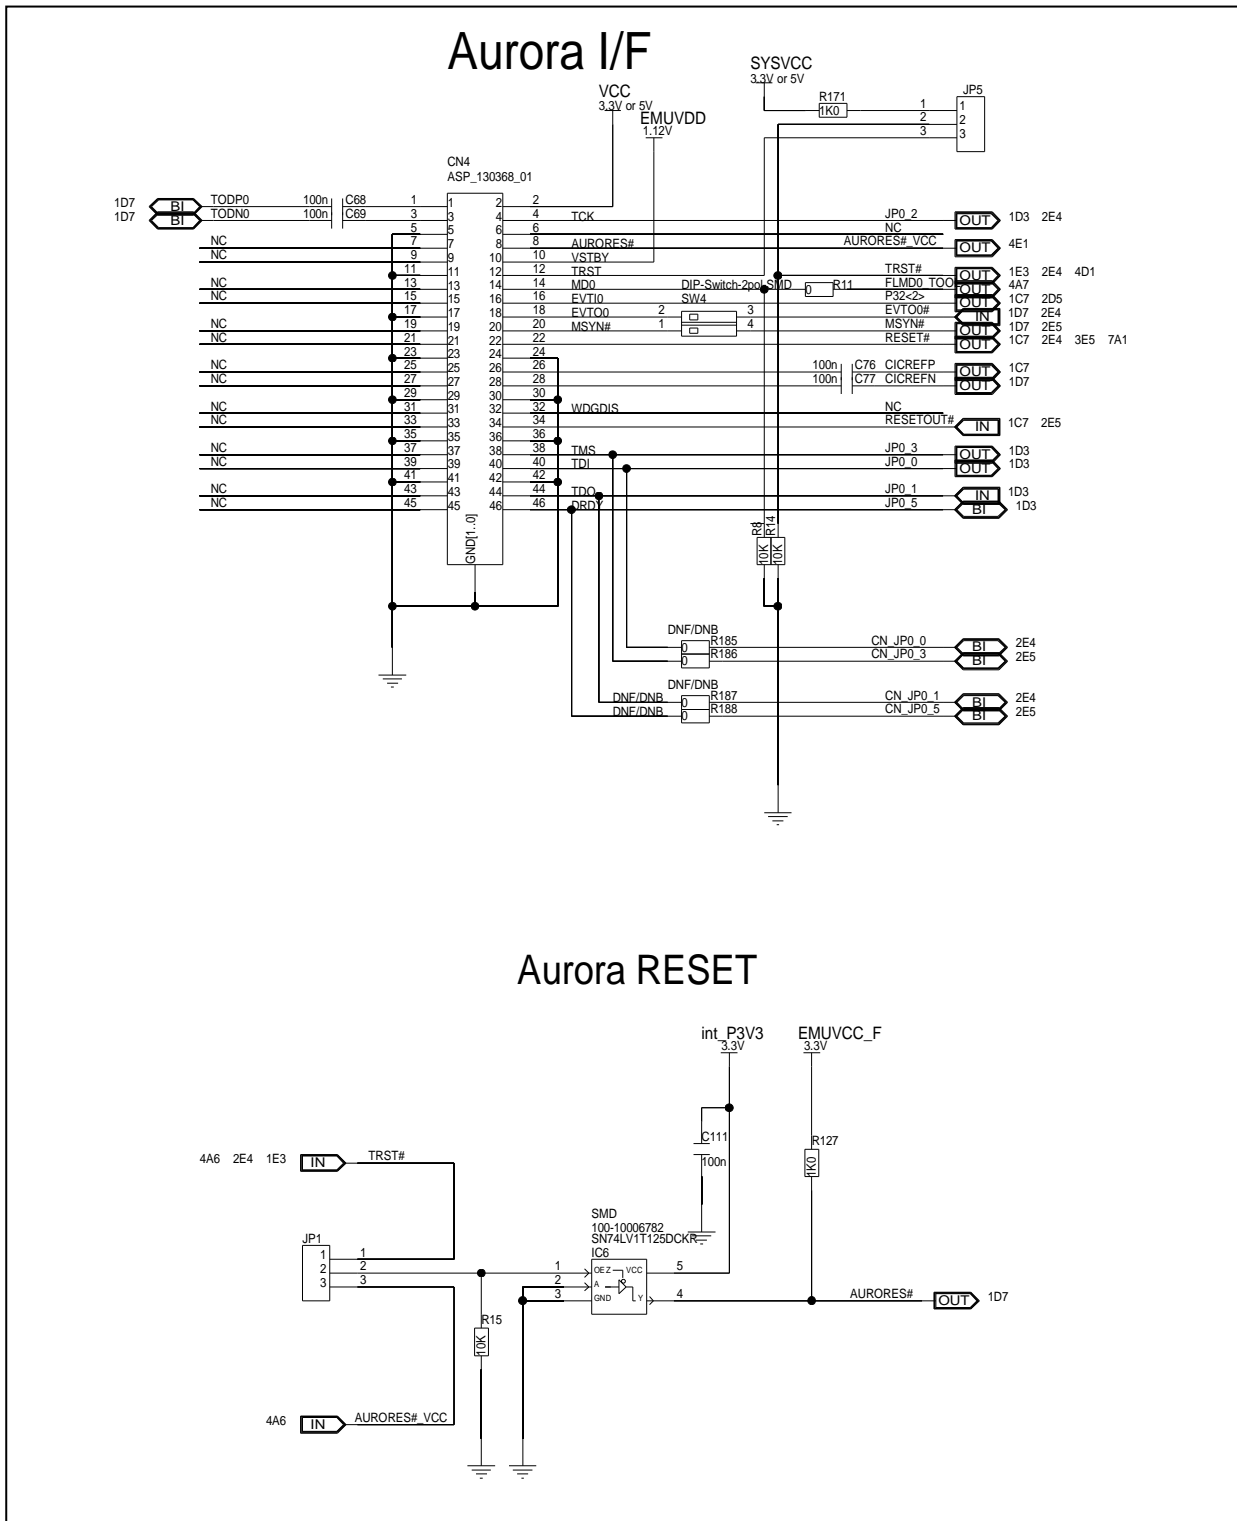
Aurora I/F

SYSVCC
3.3V or 5V
R171
1K0
JP5
1 1
2 2
3 3

VCC
3.3V or 5V
EMUVDD
1.12V

CN4
ASP_130368_01

1D7 BI TODP0 100n C68
1D7 BI TODN0 100n C69

1 2 3 4 5 6 7 8 9 10 11 12 13 14 15 16 17 18 19 20 21 22 23 24 25 26 27 28 29 30 31 32 33 34 35 36 37 38 39 40 41 42 43 44 45 46

NC
NC
NC
NC
NC
NC
NC
NC
NC
NC
NC
NC
NC
NC

TCK
AURORES#
VSTBY
TRST
MD0
EVTI0
EVTO0
MSYN#
WDGDIS
TMS
TDI
TDO
DRDY

GND[1..0]

DIP-Switch-2pol_SMD
SW4
2 3
1 4
R11
0

JP0_2 OUT 1D3 2E4
NC
AURORES#_VCC OUT 4E1
TRST# OUT 1E3 2E4 4D1
FLMD0_TOOL OUT 4A7
P32<2> OUT 1C7 2D5
EVTO0# IN 1D7 2E4
MSYN# OUT 1D7 2E5
RESET# OUT 1C7 2E4 3E5 7A1
100n C76 CICREFP OUT 1C7
100n C77 CICREFN OUT 1D7
NC
RESETOUT# IN 1C7 2E5
JP0_3 OUT 1D3
JP0_0 OUT 1D3
JP0_1 IN 1D3
JP0_5 BI 1D3

R8 10K
R14 10K

DNF/DNB
R185 0 CN_JP0_0 BI 2E4
R186 0 CN_JP0_3 BI 2E5
DNF/DNB
DNF/DNB R187 0 CN_JP0_1 BI 2E4
DNF/DNB R188 0 CN_JP0_5 BI 2E5

Aurora RESET

int_P3V3
3.3V
EMUVCC_F
3.3V

C111
100n
R127
1K0

4A6 2E4 1E3 IN TRST#

JP1
1 1
2 2
3 3

R15
10K

SMD
100-10006782
SN74LV1T125DCKR
IC6
1 OE
2 A
3 GND
VCC 5
Y 4

AURORES# OUT 1D7

4A6 IN AURORES#_VCC